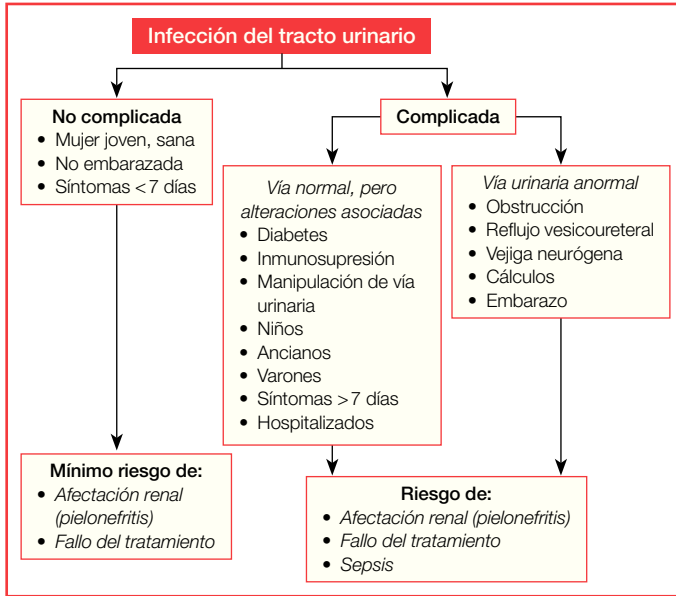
Infección del tracto urinario

No complicada
- Mujer joven, sana
- No embarazada
- Síntomas <7 días

Complicada

Vía normal, pero alteraciones asociadas
- Diabetes
- Inmunosupresión
- Manipulación de vía urinaria
- Niños
- Ancianos
- Varones
- Síntomas >7 días
- Hospitalizados

Vía urinaria anormal
- Obstrucción
- Reflujo vesicoureteral
- Vejiga neurógena
- Cálculos
- Embarazo

Mínimo riesgo de:
- Afectación renal (pielonefritis)
- Fallo del tratamiento

Riesgo de:
- Afectación renal (pielonefritis)
- Fallo del tratamiento
- Sepsis